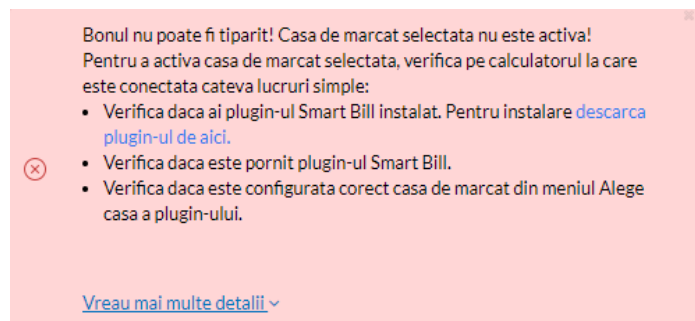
Bonul nu poate fi tiparit! Casa de marcat selectata nu este activa!
Pentru a activa casa de marcat selectata, verifica pe calculatorul la care este conectata cateva lucruri simple:

- Verifica daca ai plugin-ul Smart Bill instalat. Pentru instalare descarca plugin-ul de aici.
- Verifica daca este pornit plugin-ul Smart Bill.
- Verifica daca este configurata corect casa de marcat din meniul Alege casa a plugin-ului.

Vreau mai multe detalii